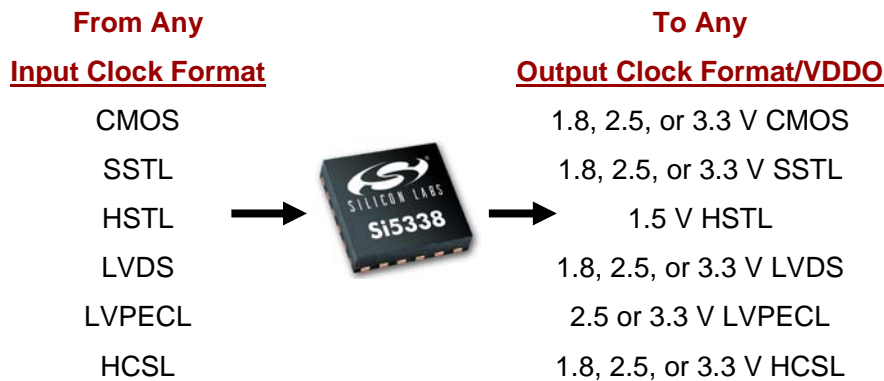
From Any
Input Clock Format

CMOS
SSTL
HSTL
LVDS
LVPECL
HCSL

SILICON LABS
Si5338

To Any
Output Clock Format/VDDO

1.8, 2.5, or 3.3 V CMOS
1.8, 2.5, or 3.3 V SSTL
1.5 V HSTL
1.8, 2.5, or 3.3 V LVDS
2.5 or 3.3 V LVPECL
1.8, 2.5, or 3.3 V HCSL